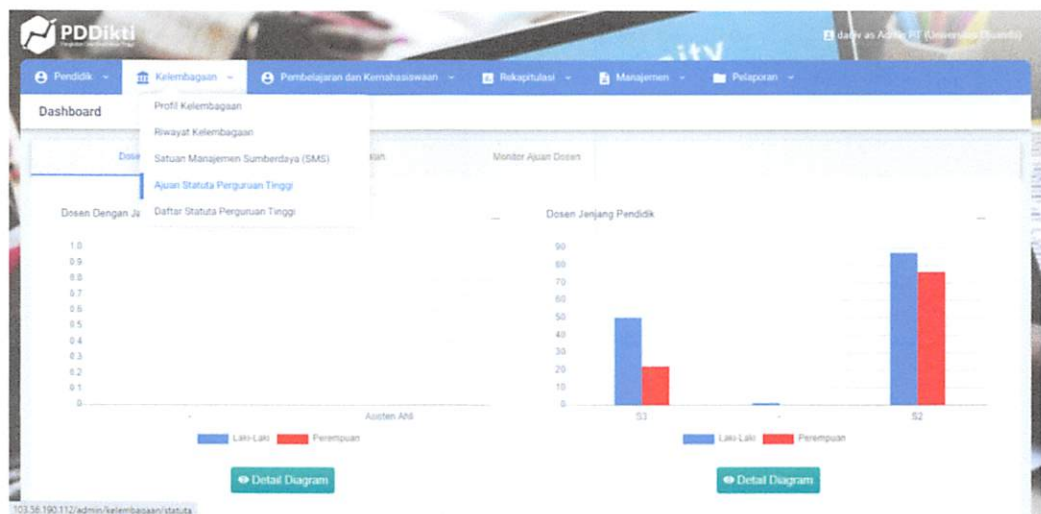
PDDikti

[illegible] as Admin PT (Universitas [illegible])

Pendidik
Kelembagaan
Pembelajaran dan Kemahasiswaan
Rekapitulasi
Manajemen
Pelaporan

Dashboard

Profil Kelembagaan
Riwayat Kelembagaan
Satuan Manajemen Sumberdaya (SMS)
Ajuan Statuta Perguruan Tinggi
Daftar Statuta Perguruan Tinggi

Dose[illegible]
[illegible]kah
Monitor Ajuan Dosen

Dosen Dengan Ja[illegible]

1.0
0.9
0.8
0.7
0.6
0.5
0.4
0.3
0.2
0.1
0

-
Asisten Ahli

Laki-Laki
Perempuan

Detail Diagram

Dosen Jenjang Pendidik

90
80
70
60
50
40
30
20
10
0

S3
-
S2

Laki-Laki
Perempuan

Detail Diagram

103.56.190.112/admin/kelembagaan/statuta